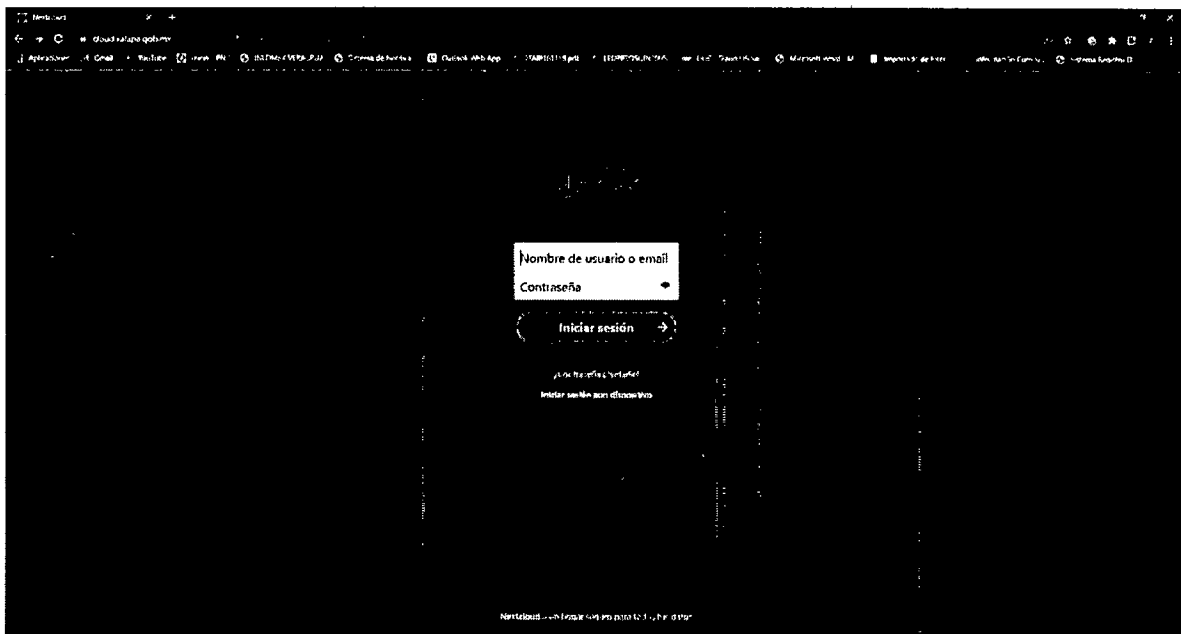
Nextcloud

cloud.xalapa.gob.mx

Aplicaciones Gmail YouTube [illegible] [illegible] Sistema de Nomina Outlook Web App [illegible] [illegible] Microsoft Word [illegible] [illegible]

Nombre de usuario o email

Contraseña

Iniciar sesión →

¿Olvidó su contraseña?

Iniciar sesión con dispositivo

Nextcloud – un hogar seguro para todos tus datos